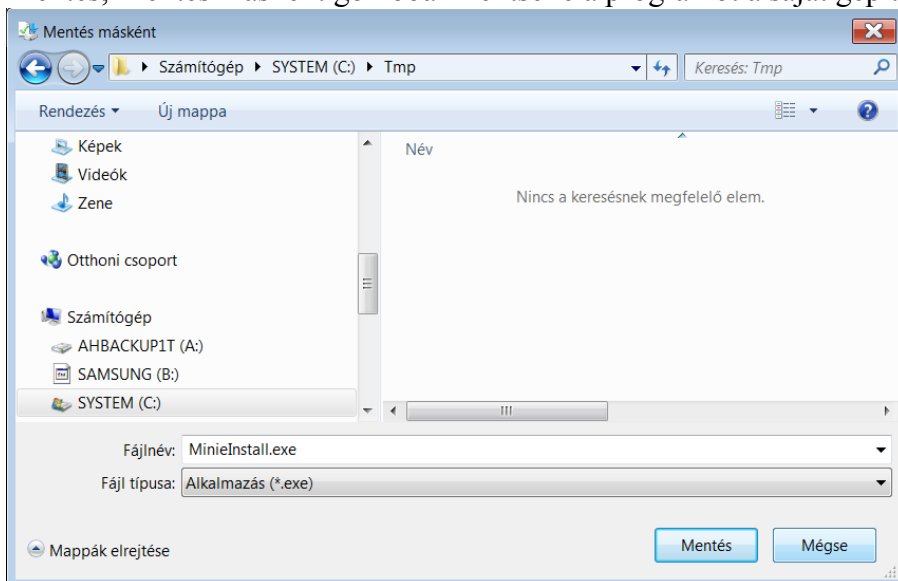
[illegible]

Mentés másként

Számítógép ▸ SYSTEM (C:) ▸ Tmp

Keresés: Tmp

Rendezés ▾

Új mappa

Képek

Videók

Zene

Otthoni csoport

Számítógép

AHBACKUP1T (A:)

SAMSUNG (B:)

SYSTEM (C:)

Név

Nincs a keresésnek megfelelő elem.

III

Fájlnév: MinieInstall.exe

Fájl típusa: Alkalmazás (*.exe)

Mappák elrejtése

Mentés

Mégse